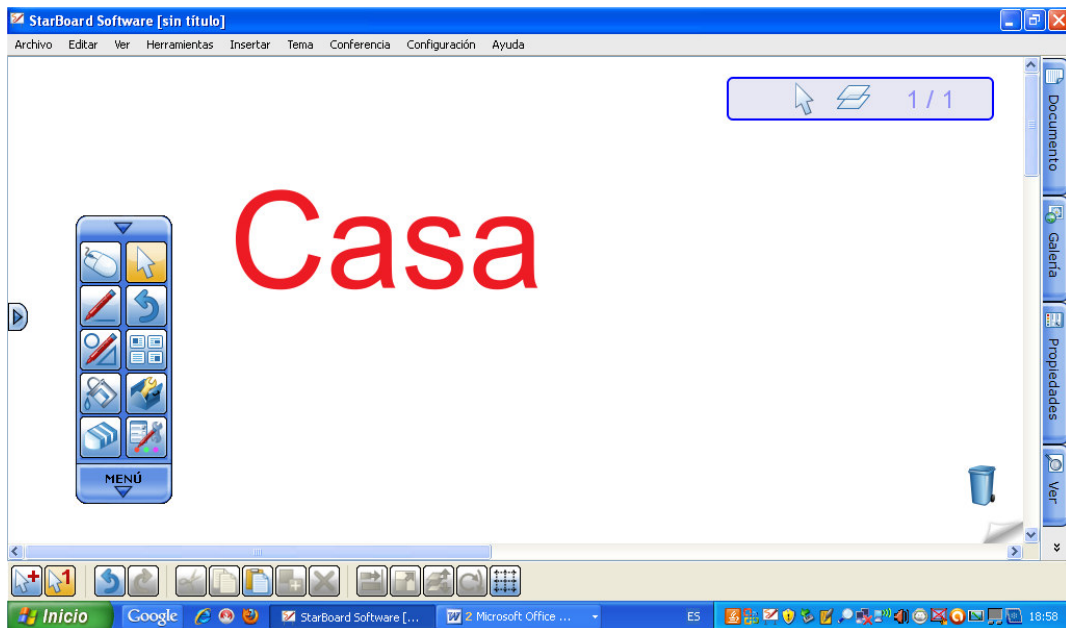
StarBoard Software [sin título]

Archivo Editar Ver Herramientas Insertar Tema Conferencia Configuración Ayuda

1 / 1

Casa

MENÚ

Documento

Galería

Propiedades

Ver

Inicio Google StarBoard Software [... 2 Microsoft Office ... ES 18:58